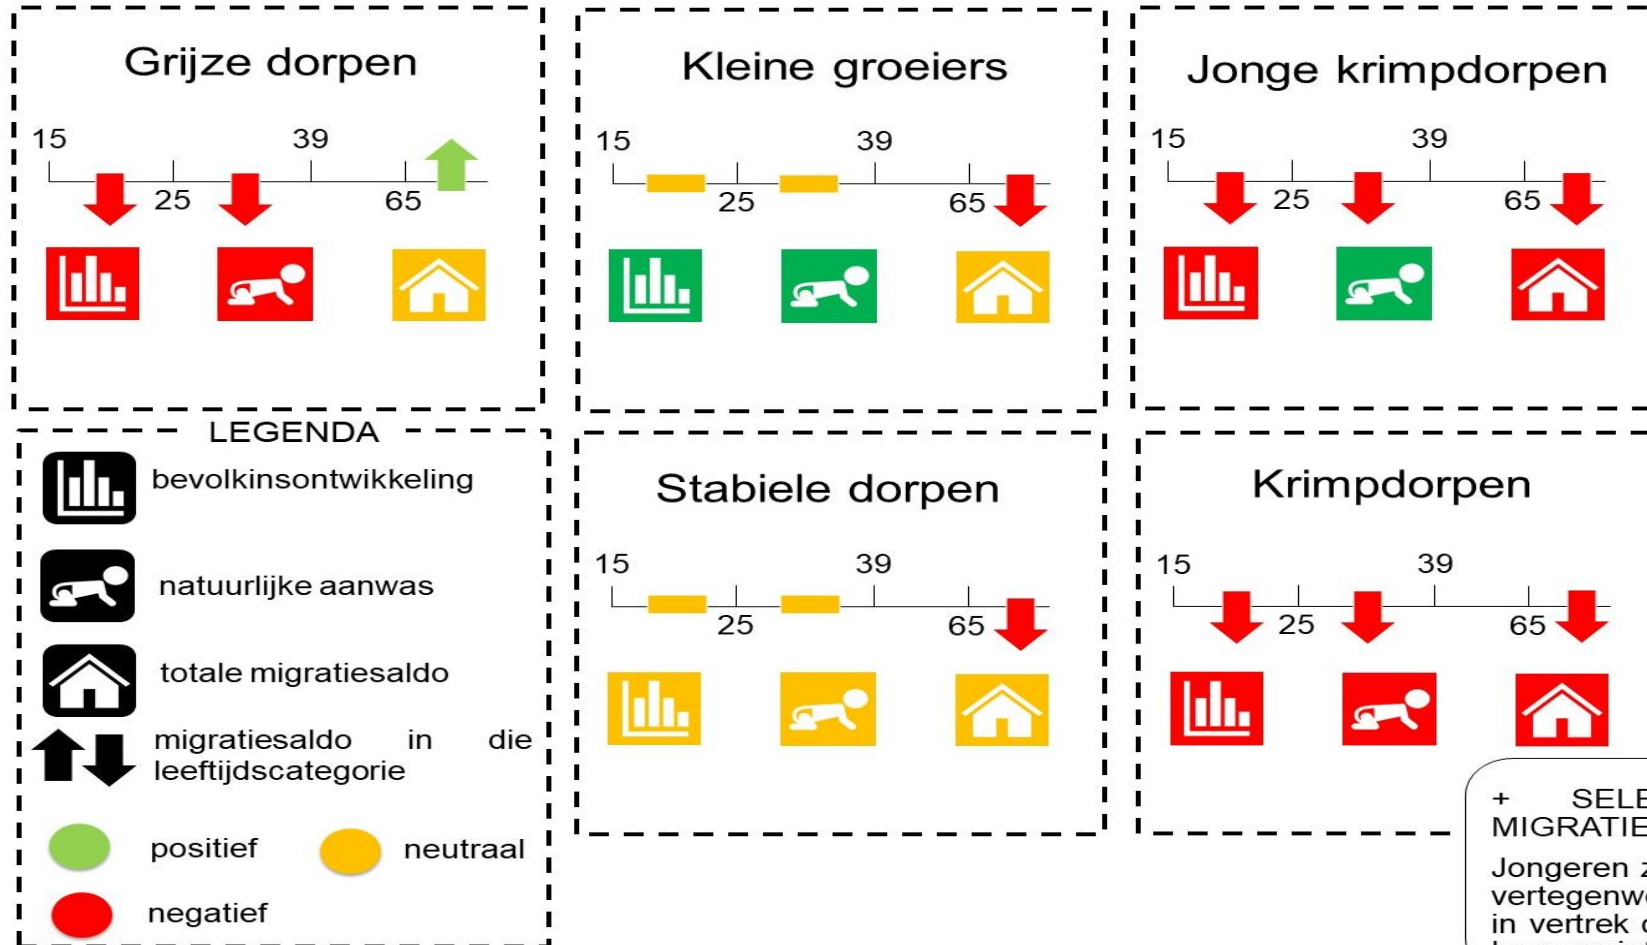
Grijze dorpen

15 25 39 65

Kleine groeiers

15 25 39 65

Jonge krimpdorpen

15 25 39 65

LEGENDA

bevolkinsontwikkeling

natuurlijke aanwas

totale migratiesaldo

migratiesaldo in die leeftijdscategorie

positief

neutraal

negatief

Stabiele dorpen

15 25 39 65

Krimpdorpen

15 25 39 65

+ SELE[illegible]
MIGRATIE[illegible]

Jongeren z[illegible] vertegenw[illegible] in vertrek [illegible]